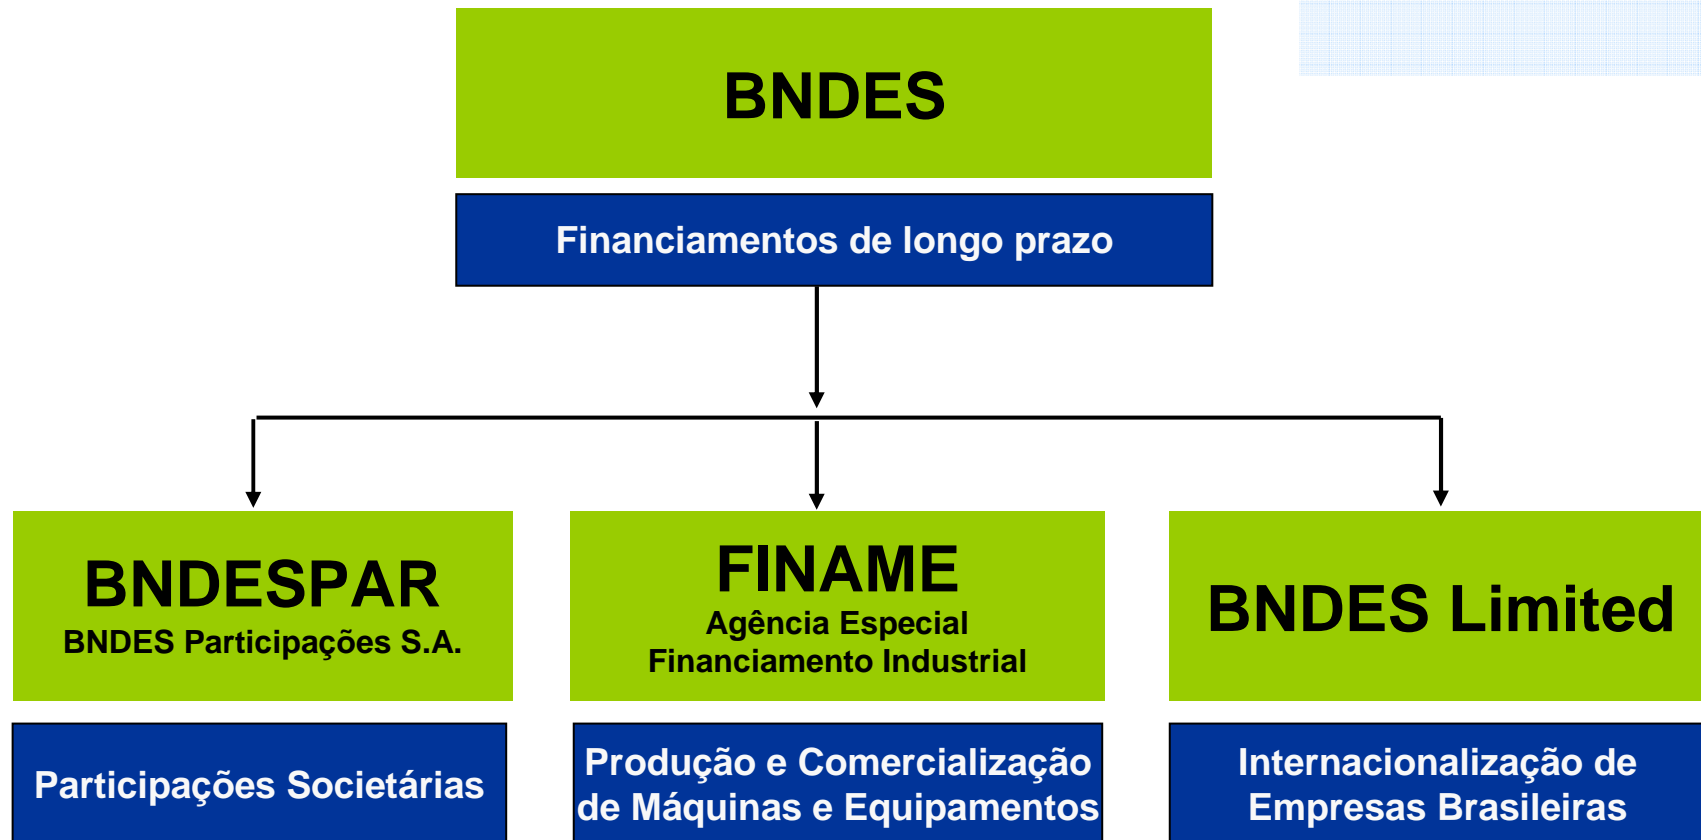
BNDES

Financiamentos de longo prazo

BNDESPAR
BNDES Participações S.A.

Participações Societárias

FINAME
Agência Especial Financiamento Industrial

Produção e Comercialização de Máquinas e Equipamentos

BNDES Limited

Internacionalização de Empresas Brasileiras